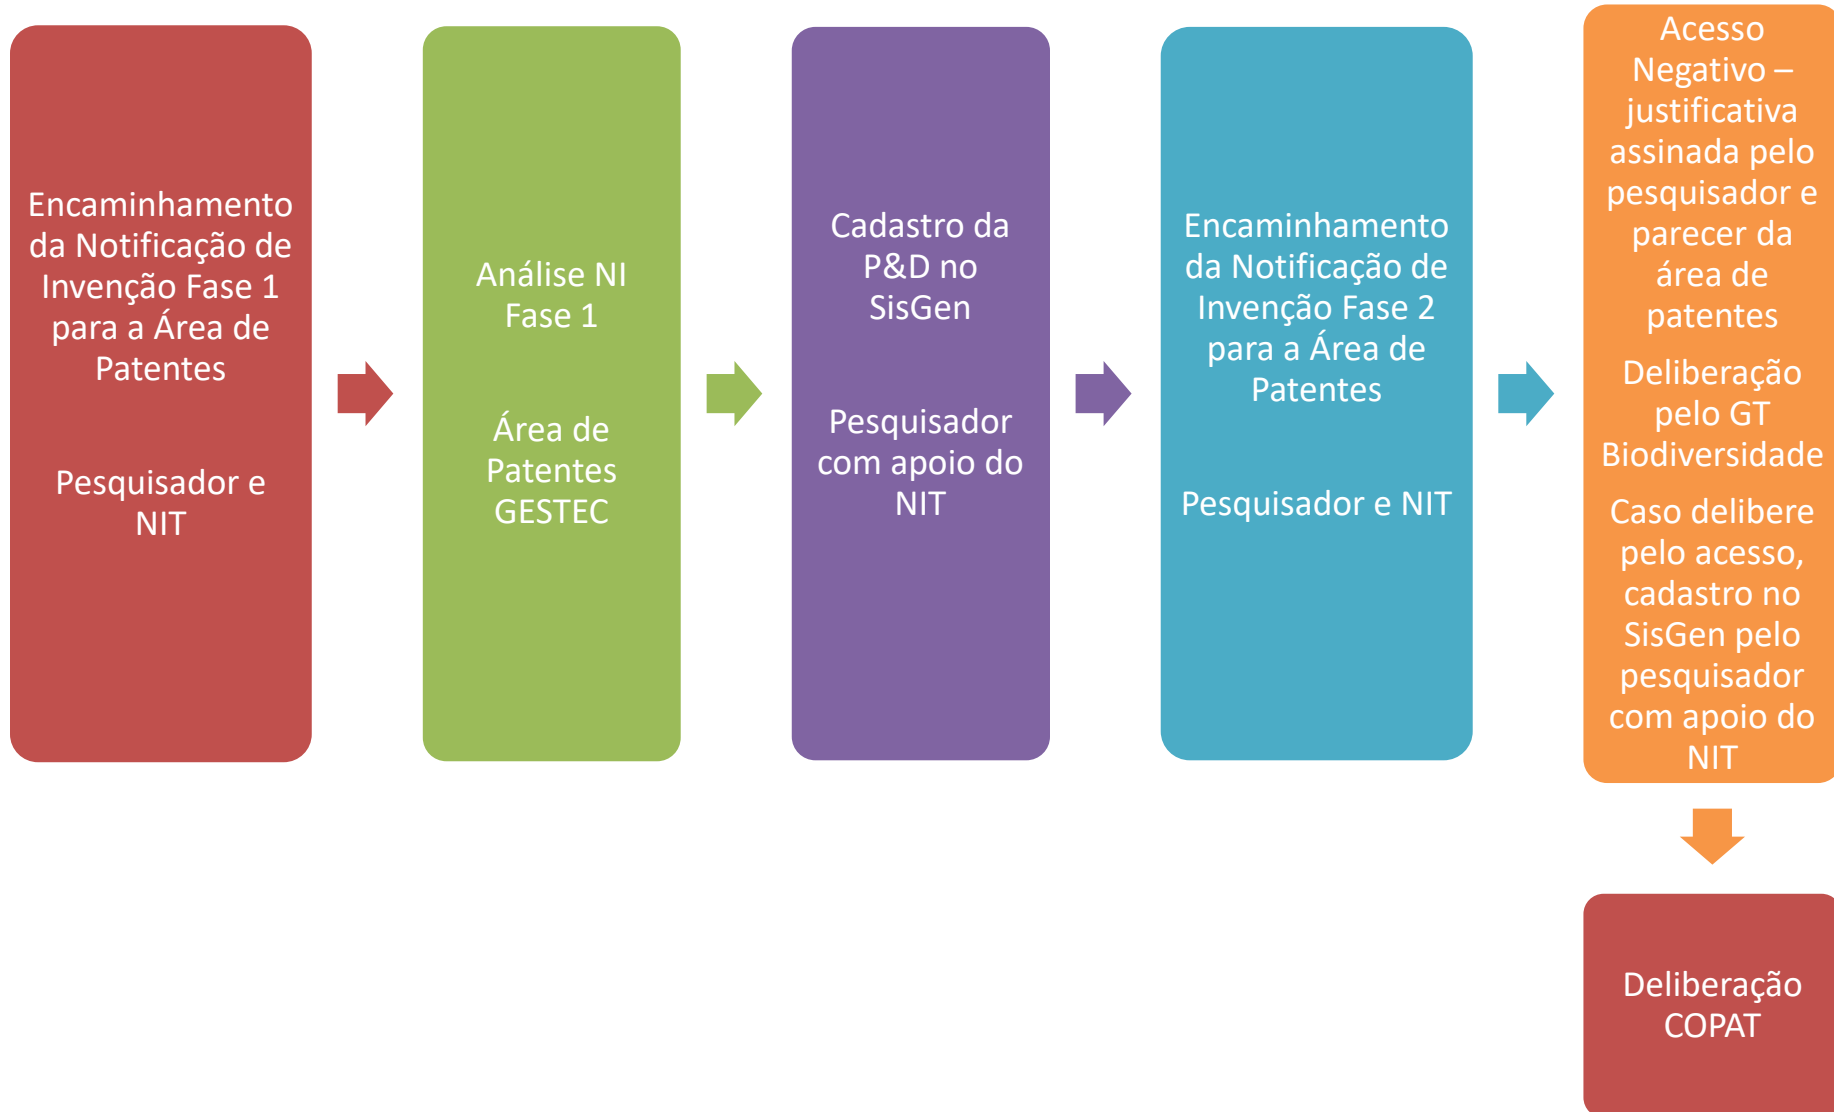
Encaminhamento da Notificação de Invenção Fase 1 para a Área de Patentes

Pesquisador e NIT

Análise NI Fase 1

Área de Patentes GESTEC

Cadastro da P&D no SisGen

Pesquisador com apoio do NIT

Encaminhamento da Notificação de Invenção Fase 2 para a Área de Patentes

Pesquisador e NIT

Acesso Negativo – justificativa assinada pelo pesquisador e parecer da área de patentes

Deliberação pelo GT Biodiversidade

Caso delibere pelo acesso, cadastro no SisGen pelo pesquisador com apoio do NIT

Deliberação COPAT